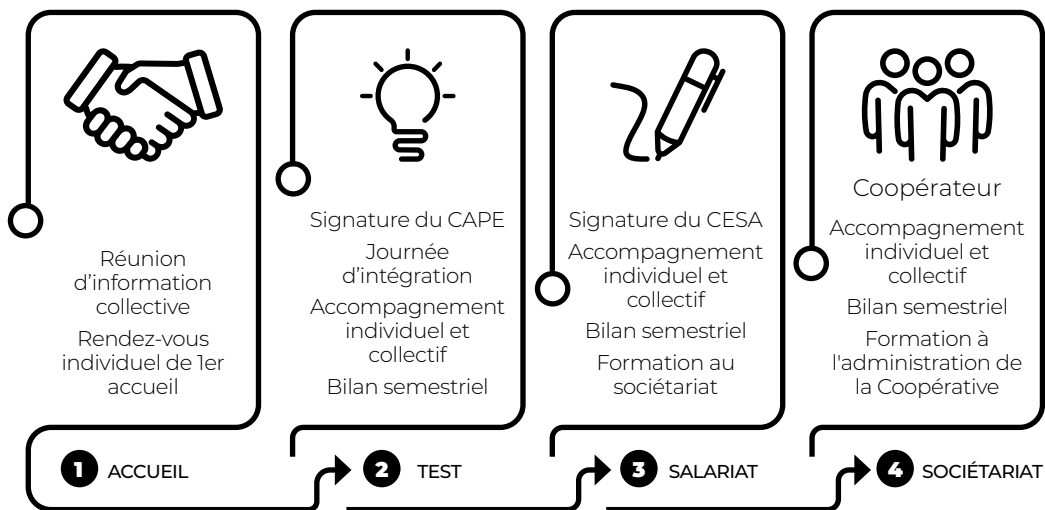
Réunion d'information collective

Rendez-vous individuel de 1er accueil

1 ACCUEIL

Signature du CAPE

Journée d'intégration

Accompagnement individuel et collectif

Bilan semestriel

2 TEST

Signature du CESA

Accompagnement individuel et collectif

Bilan semestriel

Formation au sociétariat

3 SALARIAT

Coopérateur

Accompagnement individuel et collectif

Bilan semestriel

Formation à l'administration de la Coopérative

4 SOCIÉTARIAT